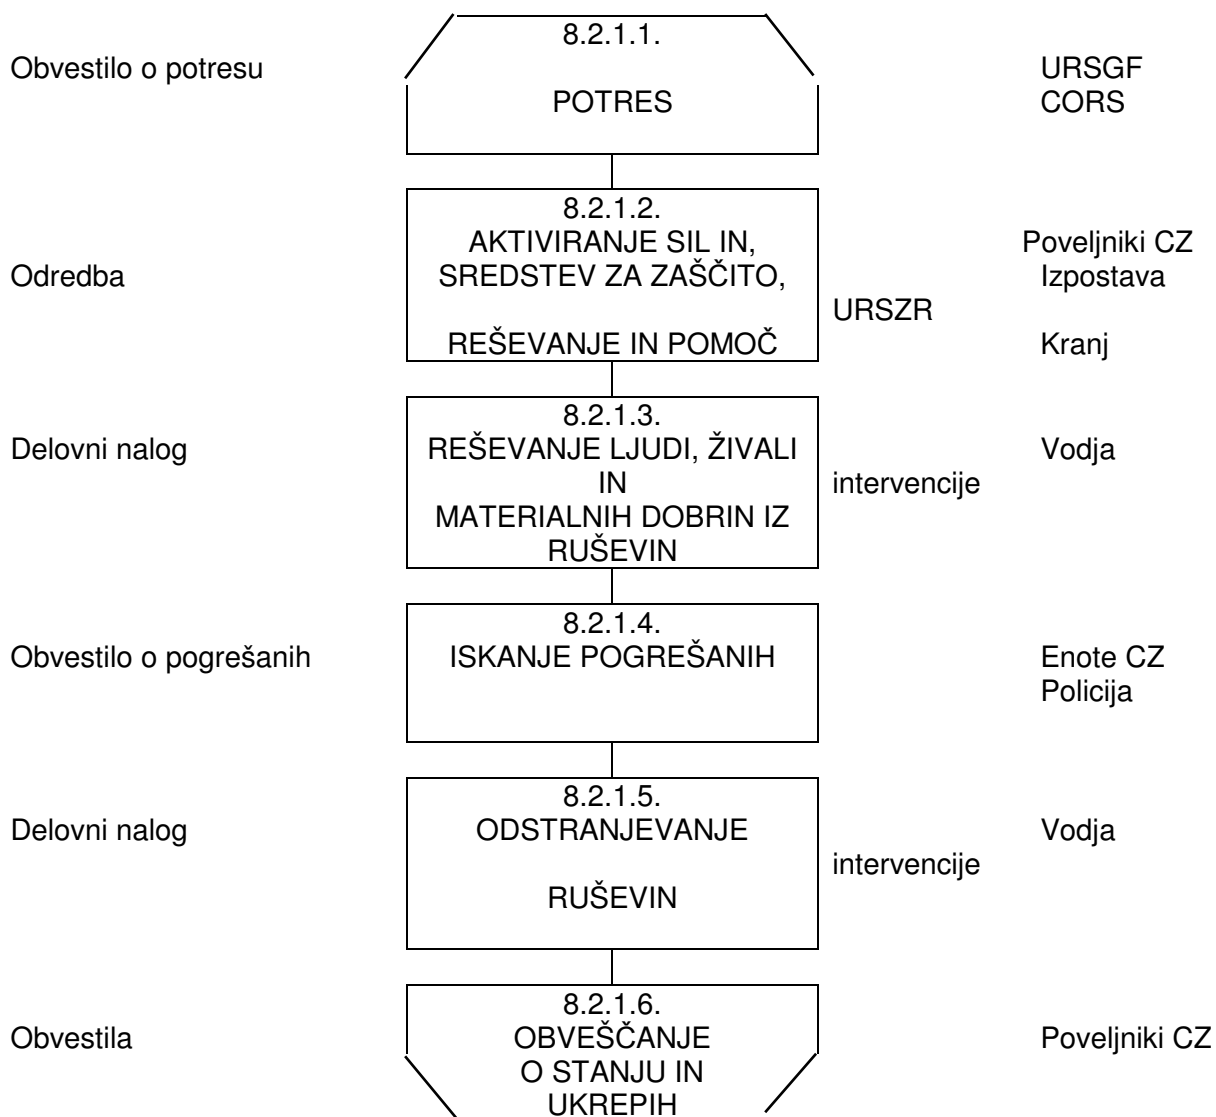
Obvestilo o potresu

8.2.1.1.

POTRES

URSGF
CORS

Odredba

8.2.1.2.
AKTIVIRANJE SIL IN,
SREDSTEV ZA ZAŠČITO,

REŠEVANJE IN POMOČ

Poveljniki CZ
Izpostava
URSZR
Kranj

Delovni nalog

8.2.1.3.
REŠEVANJE LJUDI, ŽIVALI IN
MATERIALNIH DOBRIN IZ RUŠEVIN

Vodja
intervencije

Obvestilo o pogrešanih

8.2.1.4.
ISKANJE POGREŠANIH

Enote CZ
Policija

Delovni nalog

8.2.1.5.
ODSTRANJEVANJE

RUŠEVIN

Vodja
intervencije

Obvestila

8.2.1.6.
OBVEŠČANJE
O STANJU IN
UKREPIH

Poveljniki CZ